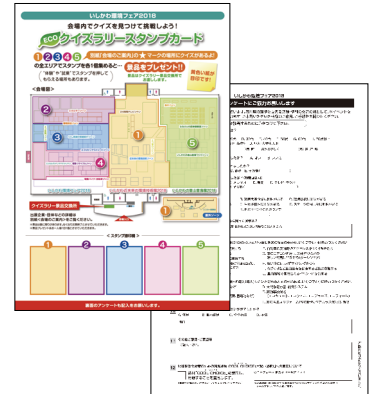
いしかわ環境フェア2018

会場内でクイズを見つけて挑戦しよう!

ECOクイズラリースタンプカード

別紙「会場のご案内」の★マークの場所にクイズがあるよ!

1 2 3 4 5

の全エリアでスタンプを各1個集めると…

景品をプレゼント!!

景品がなくなり次第終了

"体験"や"出展"でスタンプを押してもらえる場所もあります。

<会場図>

1

2

3

4

5

クイズラリー景品交換所

<スタンプ押印欄>

1

2

3

4

5

いしかわ環境フェア2018

アンケートにご協力お願いします

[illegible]